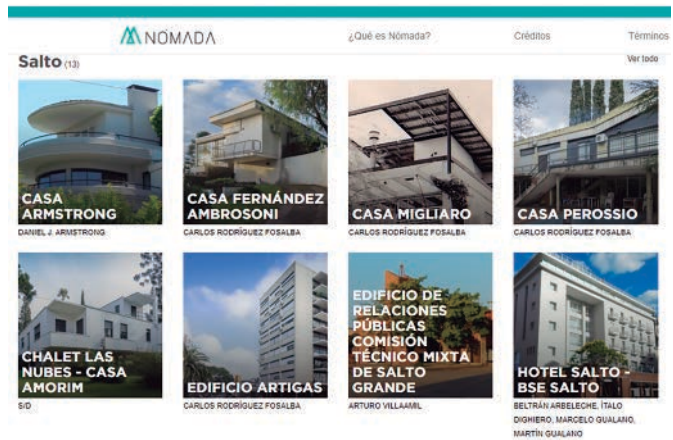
NÓMADA

¿Qué es Nómada?

Créditos

Términos

Salto (13)

Ver todo

CASA ARMSTRONG
DANIEL J. ARMSTRONG

CASA FERNÁNDEZ AMBROSONI
CARLOS RODRÍGUEZ FOSALBA

CASA MIGLIARO
CARLOS RODRÍGUEZ FOSALBA

CASA PEROSSIO
CARLOS RODRÍGUEZ FOSALBA

CHALET LAS NUBES - CASA AMORIM
S/D

EDIFICIO ARTIGAS
CARLOS RODRÍGUEZ FOSALBA

EDIFICIO DE RELACIONES PÚBLICAS COMISIÓN TÉCNICO MIXTA DE SALTO GRANDE
ARTURO VILLAAMIL

HOTEL SALTO - BSE SALTO
BELTRÁN ARBELECHE, ÍTALO DIGHIERO, MARCELO GUALANO, MARTÍN GUALANO